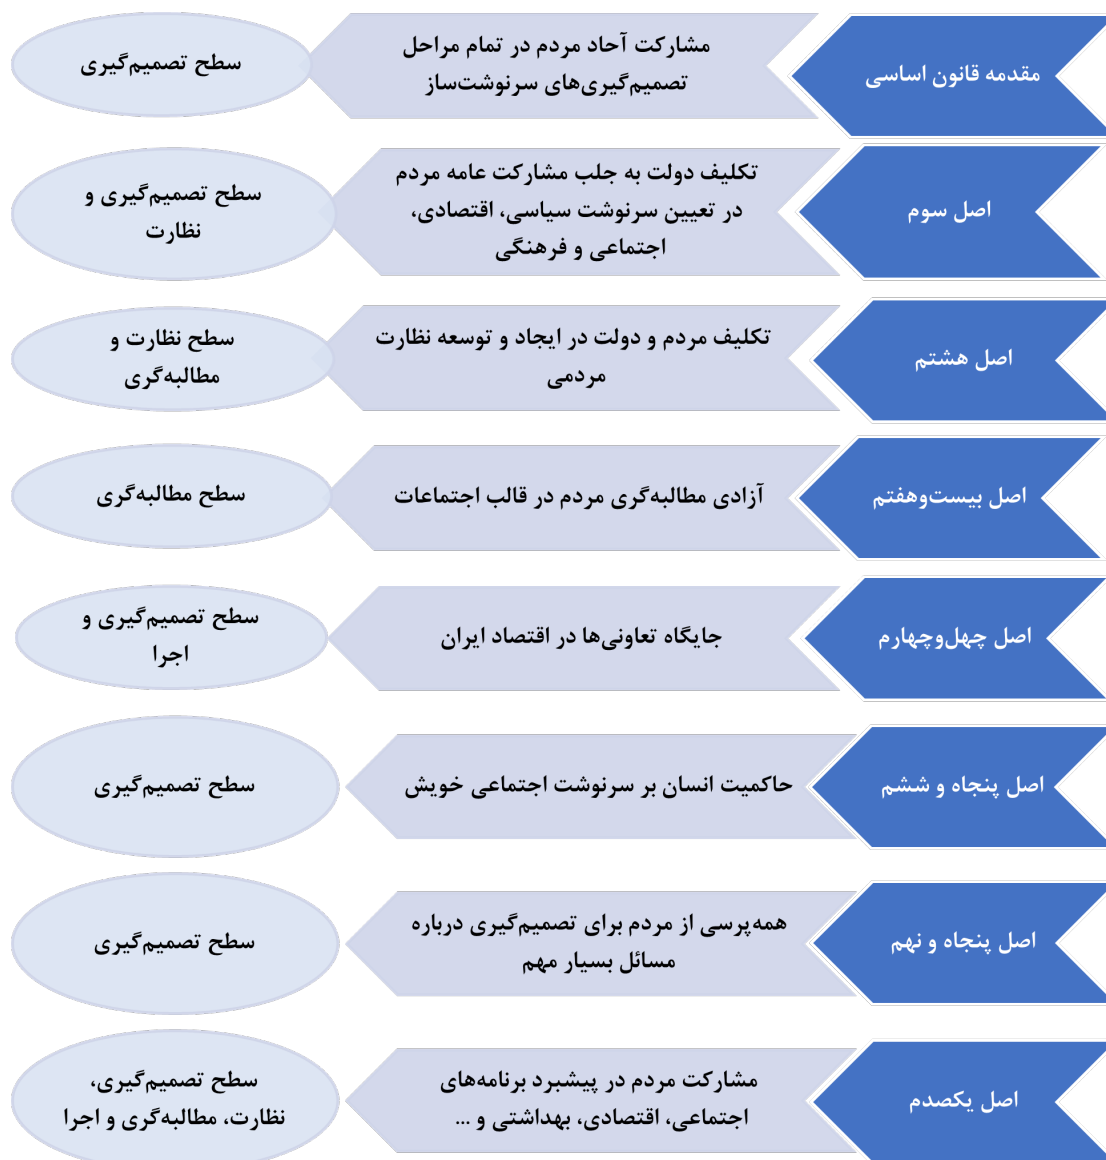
مقدمه قانون اساسی

مشارکت آحاد مردم در تمام مراحل تصمیم‌گیری‌های سرنوشت‌ساز

سطح تصمیم‌گیری

اصل سوم

تکلیف دولت به جلب مشارکت عامه مردم در تعیین سرنوشت سیاسی، اقتصادی، اجتماعی و فرهنگی

سطح تصمیم‌گیری و نظارت

اصل هشتم

تکلیف مردم و دولت در ایجاد و توسعه نظارت مردمی

سطح نظارت و مطالبه‌گری

اصل بیست‌وهفتم

آزادی مطالبه‌گری مردم در قالب اجتماعات

سطح مطالبه‌گری

اصل چهل‌وچهارم

جایگاه تعاونی‌ها در اقتصاد ایران

سطح تصمیم‌گیری و اجرا

اصل پنجاه و ششم

حاکمیت انسان بر سرنوشت اجتماعی خویش

سطح تصمیم‌گیری

اصل پنجاه و نهم

همه‌پرسی از مردم برای تصمیم‌گیری درباره مسائل بسیار مهم

سطح تصمیم‌گیری

اصل یکصدم

مشارکت مردم در پیشبرد برنامه‌های اجتماعی، اقتصادی، بهداشتی و ...

سطح تصمیم‌گیری، نظارت، مطالبه‌گری و اجرا